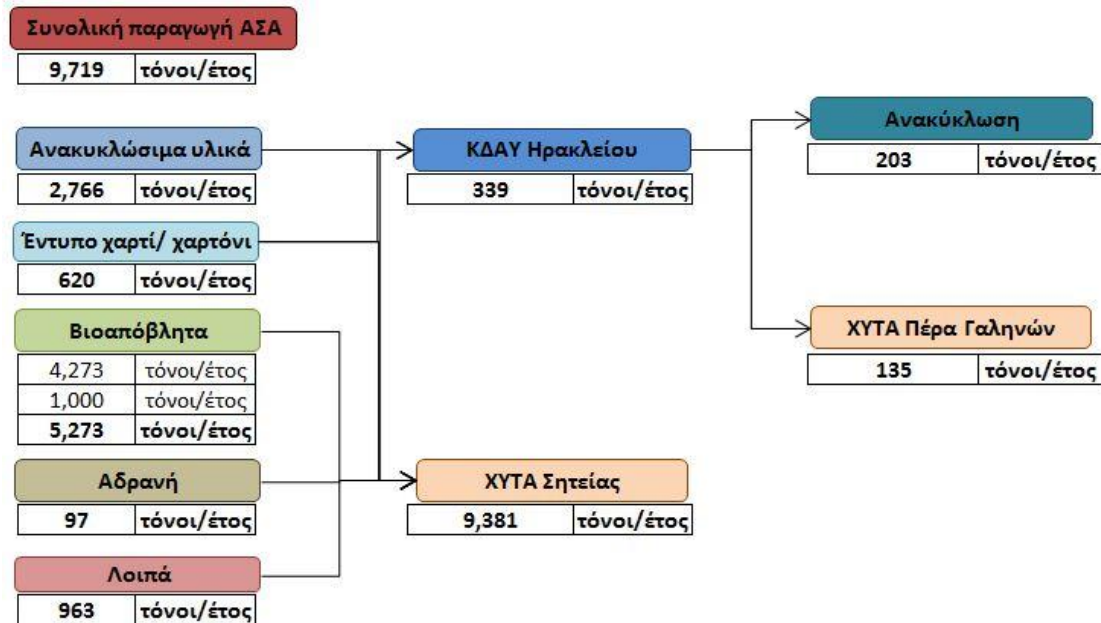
Συνολική παραγωγή ΑΣΑ

| 9,719 | τόνοι/έτος |
|---|---|

Ανακυκλώσιμα υλικά

| 2,766 | τόνοι/έτος |
|---|---|

Έντυπο χαρτί/ χαρτόνι

| 620 | τόνοι/έτος |
|---|---|

Βιοαπόβλητα

| 4,273 | τόνοι/έτος |
|---|---|
| 1,000 | τόνοι/έτος |
| 5,273 | τόνοι/έτος |

Αδρανή

| 97 | τόνοι/έτος |
|---|---|

Λοιπά

| 963 | τόνοι/έτος |
|---|---|

ΚΔΑΥ Ηρακλείου

| 339 | τόνοι/έτος |
|---|---|

ΧΥΤΑ Σητείας

| 9,381 | τόνοι/έτος |
|---|---|

Ανακύκλωση

| 203 | τόνοι/έτος |
|---|---|

ΧΥΤΑ Πέρα Γαληνών

| 135 | τόνοι/έτος |
|---|---|